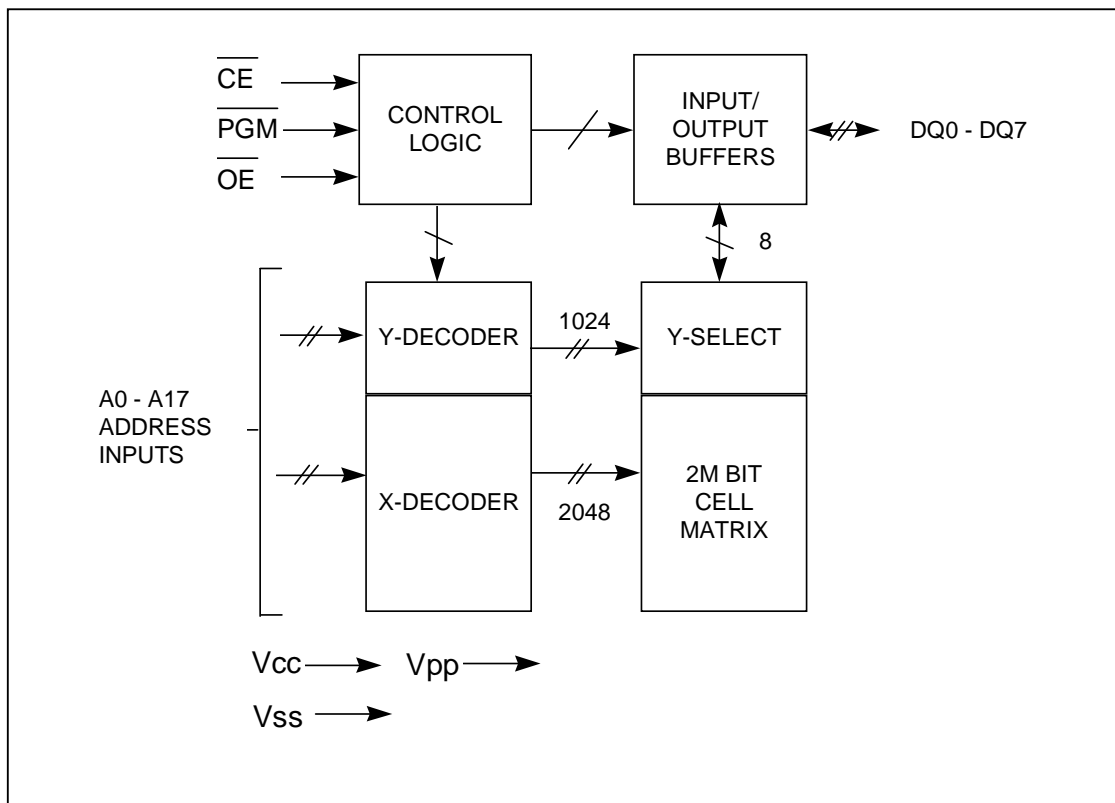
$\overline{CE}$
$\overline{PGM}$
$\overline{OE}$

CONTROL LOGIC

INPUT/ OUTPUT BUFFERS

DQ0 - DQ7

8

A0 - A17 ADDRESS INPUTS

Y-DECODER

1024

Y-SELECT

X-DECODER

2048

2M BIT CELL MATRIX

Vcc
Vpp
Vss